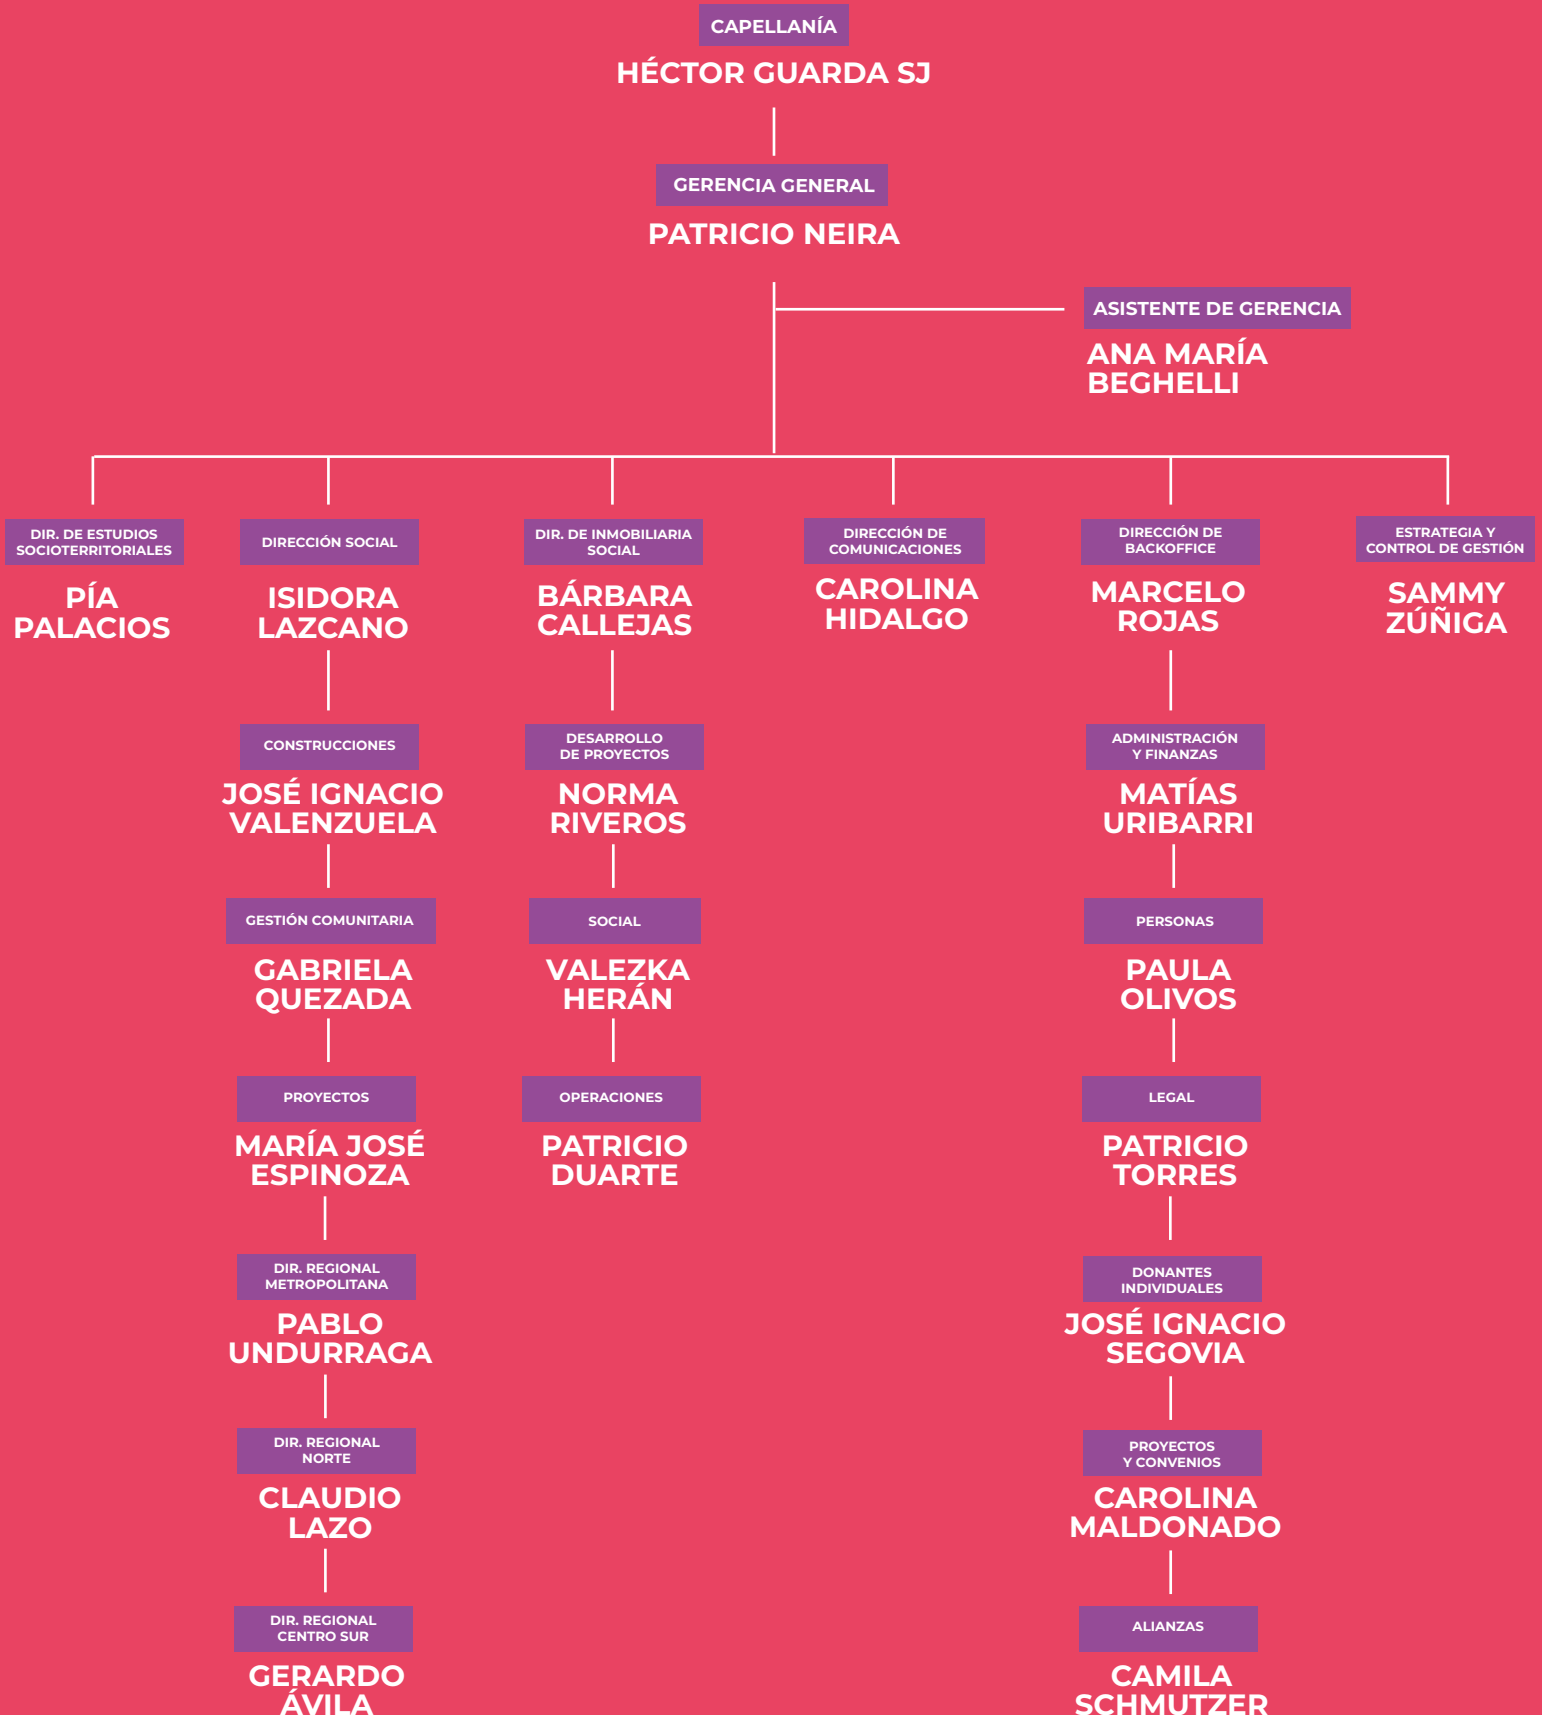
CAPELLANÍA
HÉCTOR GUARDA SJ

GERENCIA GENERAL
PATRICIO NEIRA

ASISTENTE DE GERENCIA
ANA MARÍA BEGHELLI

DIR. DE ESTUDIOS SOCIOTERRITORIALES
PÍA PALACIOS

DIRECCIÓN SOCIAL
ISIDORA LAZCANO

CONSTRUCCIONES
JOSÉ IGNACIO VALENZUELA

GESTIÓN COMUNITARIA
GABRIELA QUEZADA

PROYECTOS
MARÍA JOSÉ ESPINOZA

DIR. REGIONAL METROPOLITANA
PABLO UNDURRAGA

DIR. REGIONAL NORTE
CLAUDIO LAZO

DIR. REGIONAL CENTRO SUR
GERARDO ÁVILA

DIR. DE INMOBILIARIA SOCIAL
BÁRBARA CALLEJAS

DESARROLLO DE PROYECTOS
NORMA RIVEROS

SOCIAL
VALEZKA HERÁN

OPERACIONES
PATRICIO DUARTE

DIRECCIÓN DE COMUNICACIONES
CAROLINA HIDALGO

DIRECCIÓN DE BACKOFFICE
MARCELO ROJAS

ADMINISTRACIÓN Y FINANZAS
MATÍAS URIBARRI

PERSONAS
PAULA OLIVOS

LEGAL
PATRICIO TORRES

DONANTES INDIVIDUALES
JOSÉ IGNACIO SEGOVIA

PROYECTOS Y CONVENIOS
CAROLINA MALDONADO

ALIANZAS
CAMILA SCHMUTZER

ESTRATEGIA Y CONTROL DE GESTIÓN
SAMMY ZÚÑIGA